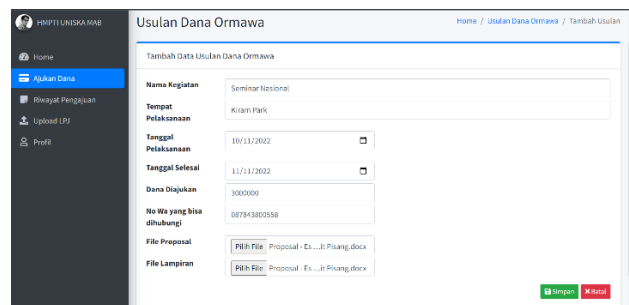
HMPTI UNISKA MAB

Home

Ajukan Dana

Riwayat Pengajuan

Upload LPJ

Profil

Usulan Dana Ormawa

Home / Usulan Dana Ormawa / Tambah Usulan

Tambah Data Usulan Dana Ormawa

Nama Kegiatan | Seminar Nasional

Tempat Pelaksanaan | Kiram Park

Tanggal Pelaksanaan | 10/11/2022

Tanggal Selesai | 11/11/2022

Dana Diajukan | 3000000

No Wa yang bisa dihubungi | 087843800558

File Proposal | Pilih File | Proposal - Es ....it Pisang.docx

File Lampiran | Pilih File | Proposal - Es ....it Pisang.docx

Simpan

Batal